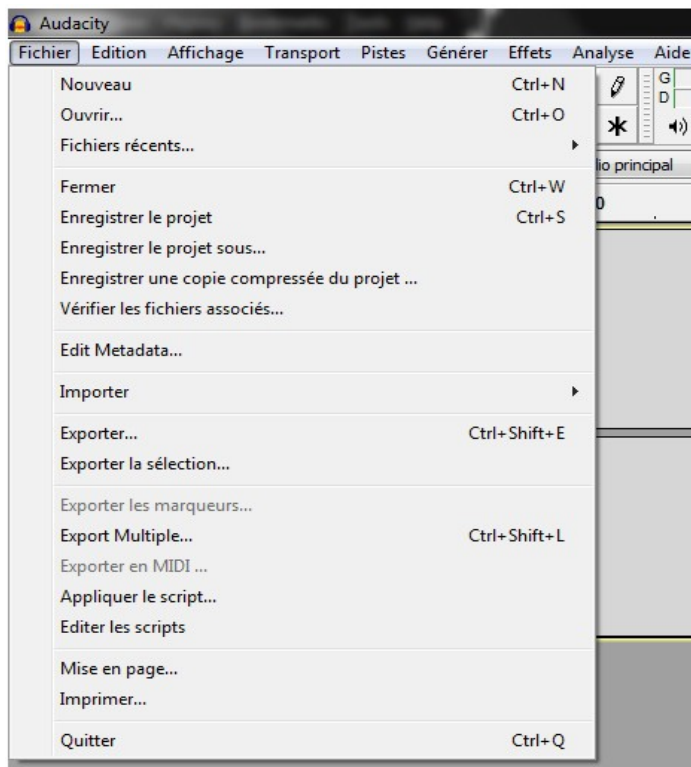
Audacity

Fichier Edition Affichage Transport Pistes Générer Effets Analyse Aide

Nouveau Ctrl+N
Ouvrir... Ctrl+O
Fichiers récents...

Fermer Ctrl+W
Enregistrer le projet Ctrl+S
Enregistrer le projet sous...
Enregistrer une copie compressée du projet ...
Vérifier les fichiers associés...

Edit Metadata...

Importer

Exporter... Ctrl+Shift+E
Exporter la sélection...

Exporter les marqueurs...
Export Multiple... Ctrl+Shift+L
Exporter en MIDI ...
Appliquer le script...
Editer les scripts

Mise en page...
Imprimer...

Quitter Ctrl+Q

G
D
lio principal
0